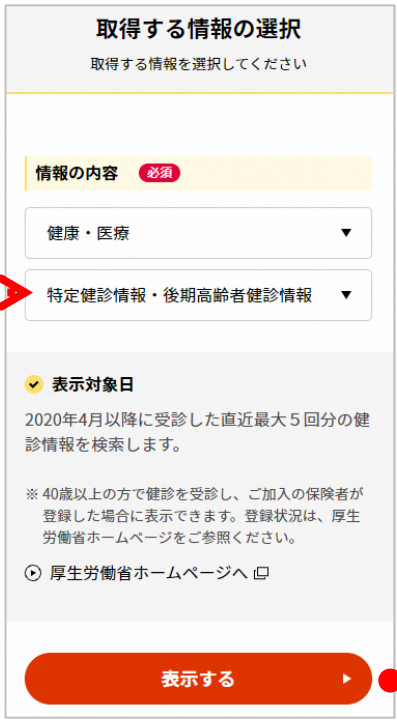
取得する情報の選択

取得する情報を選択してください

情報の内容 必須

健康・医療 ▼

特定健診情報・後期高齢者健診情報 ▼

表示対象日

2020年4月以降に受診した直近最大５回分の健診情報を検索します。

※ 40歳以上の方で健診を受診し、ご加入の保険者が登録した場合に表示できます。登録状況は、厚生労働省ホームページをご参照ください。

厚生労働省ホームページへ

表示する